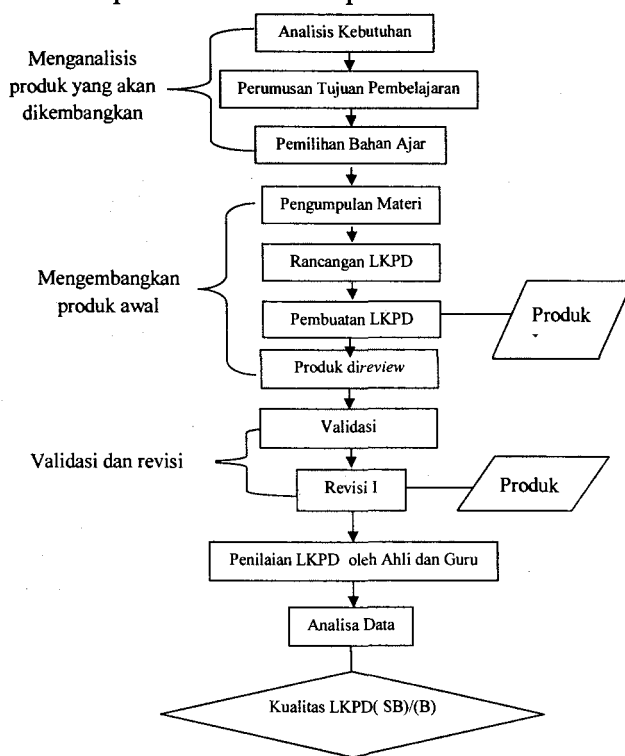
Menganalisis produk yang akan dikembangkan

Analisis Kebutuhan

Perumusan Tujuan Pembelajaran

Pemilihan Bahan Ajar

Mengembangkan produk awal

Pengumpulan Materi

Rancangan LKPD

Pembuatan LKPD

Produk

Produk direview

Validasi dan revisi

Validasi

Revisi I

Produk

Penilaian LKPD oleh Ahli dan Guru

Analisa Data

Kualitas LKPD( SB)/(B)